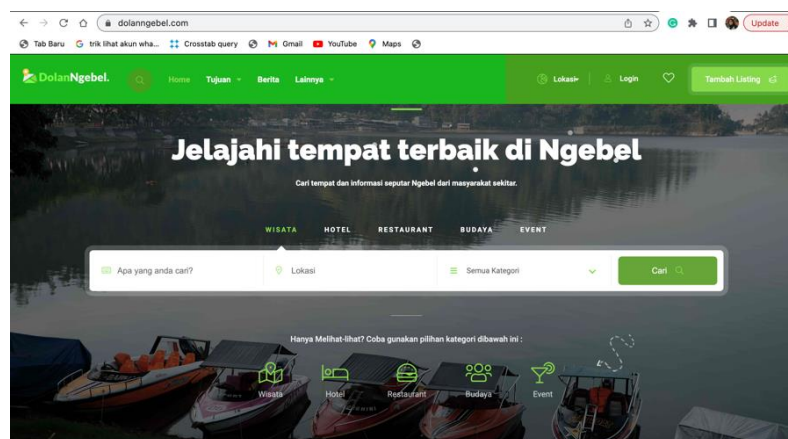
dolanngebel.com

Update

Tab Baru trik lihat akun wha... Crosstab query Gmail YouTube Maps

DolanNgebel. Home Tujuan Berita Lainnya

Lokasi Login Tambah Listing

Jelajahi tempat terbaik di Ngebel

Cari tempat dan informasi seputar Ngebel dari masyarakat sekitar.

WISATA HOTEL RESTAURANT BUDAYA EVENT

Apa yang anda cari? Lokasi Semua Kategori Cari

Hanya Melihat-lihat? Coba gunakan pilihan kategori dibawah ini :

Wisata Hotel Restaurant Budaya Event